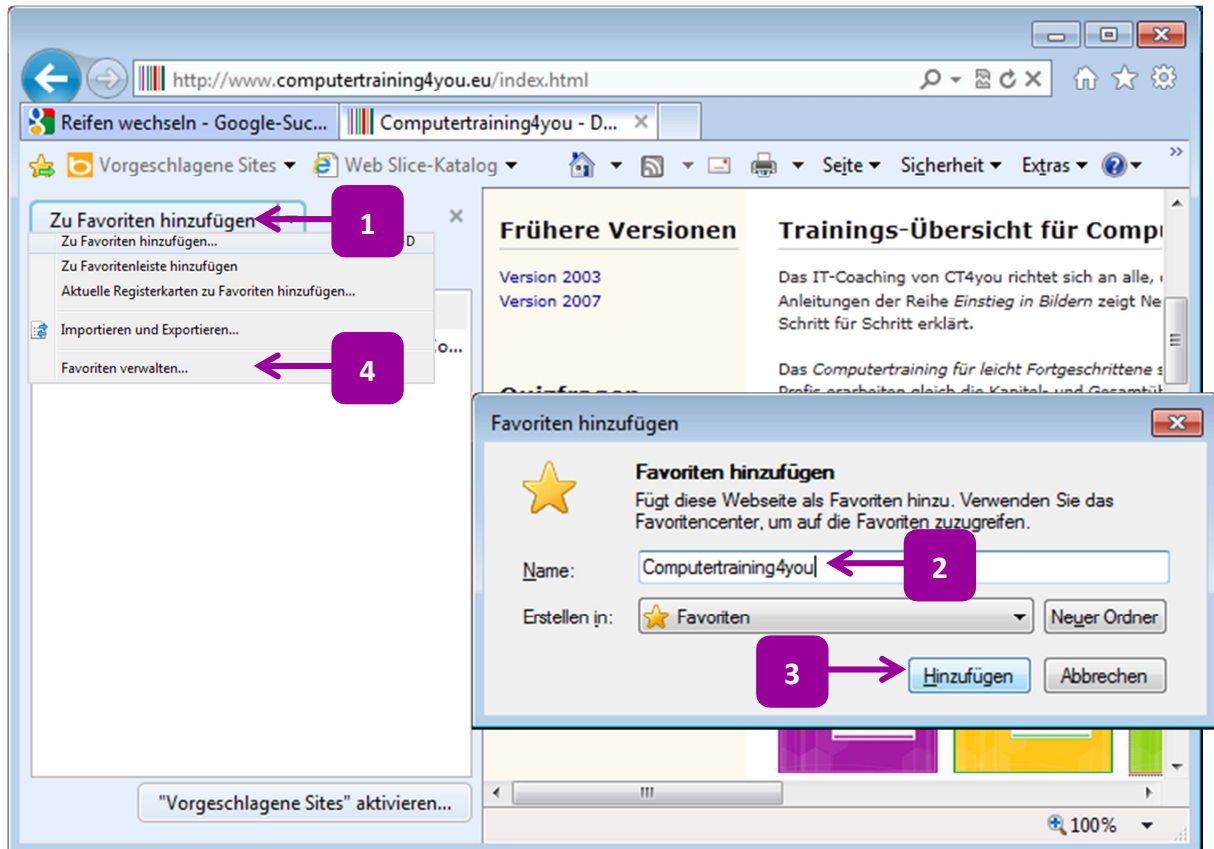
http://www.computertraining4you.eu/index.html

Reifen wechseln - Google-Suc...

Computertraining4you - D...

Vorgeschlagene Sites ▾

Web Slice-Katalog ▾

Seite ▾ Sicherheit ▾ Extras ▾

Zu Favoriten hinzufügen

1

Zu Favoriten hinzufügen... D

Zu Favoritenleiste hinzufügen

Aktuelle Registerkarten zu Favoriten hinzufügen...

Importieren und Exportieren...

Favoriten verwalten...

4

Frühere Versionen

Version 2003

Version 2007

Trainings-Übersicht für Compu

Das IT-Coaching von CT4you richtet sich an alle, Anleitungen der Reihe *Einstieg in Bildern* zeigt Ne Schritt für Schritt erklärt.

Das *Computertraining für leicht Fortgeschrittene* s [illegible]

Favoriten hinzufügen

Favoriten hinzufügen

Fügt diese Webseite als Favoriten hinzu. Verwenden Sie das Favoritencenter, um auf die Favoriten zuzugreifen.

Name: Computertraining4you

2

Erstellen in: Favoriten

Neuer Ordner

3

Hinzufügen

Abbrechen

"Vorgeschlagene Sites" aktivieren...

100%